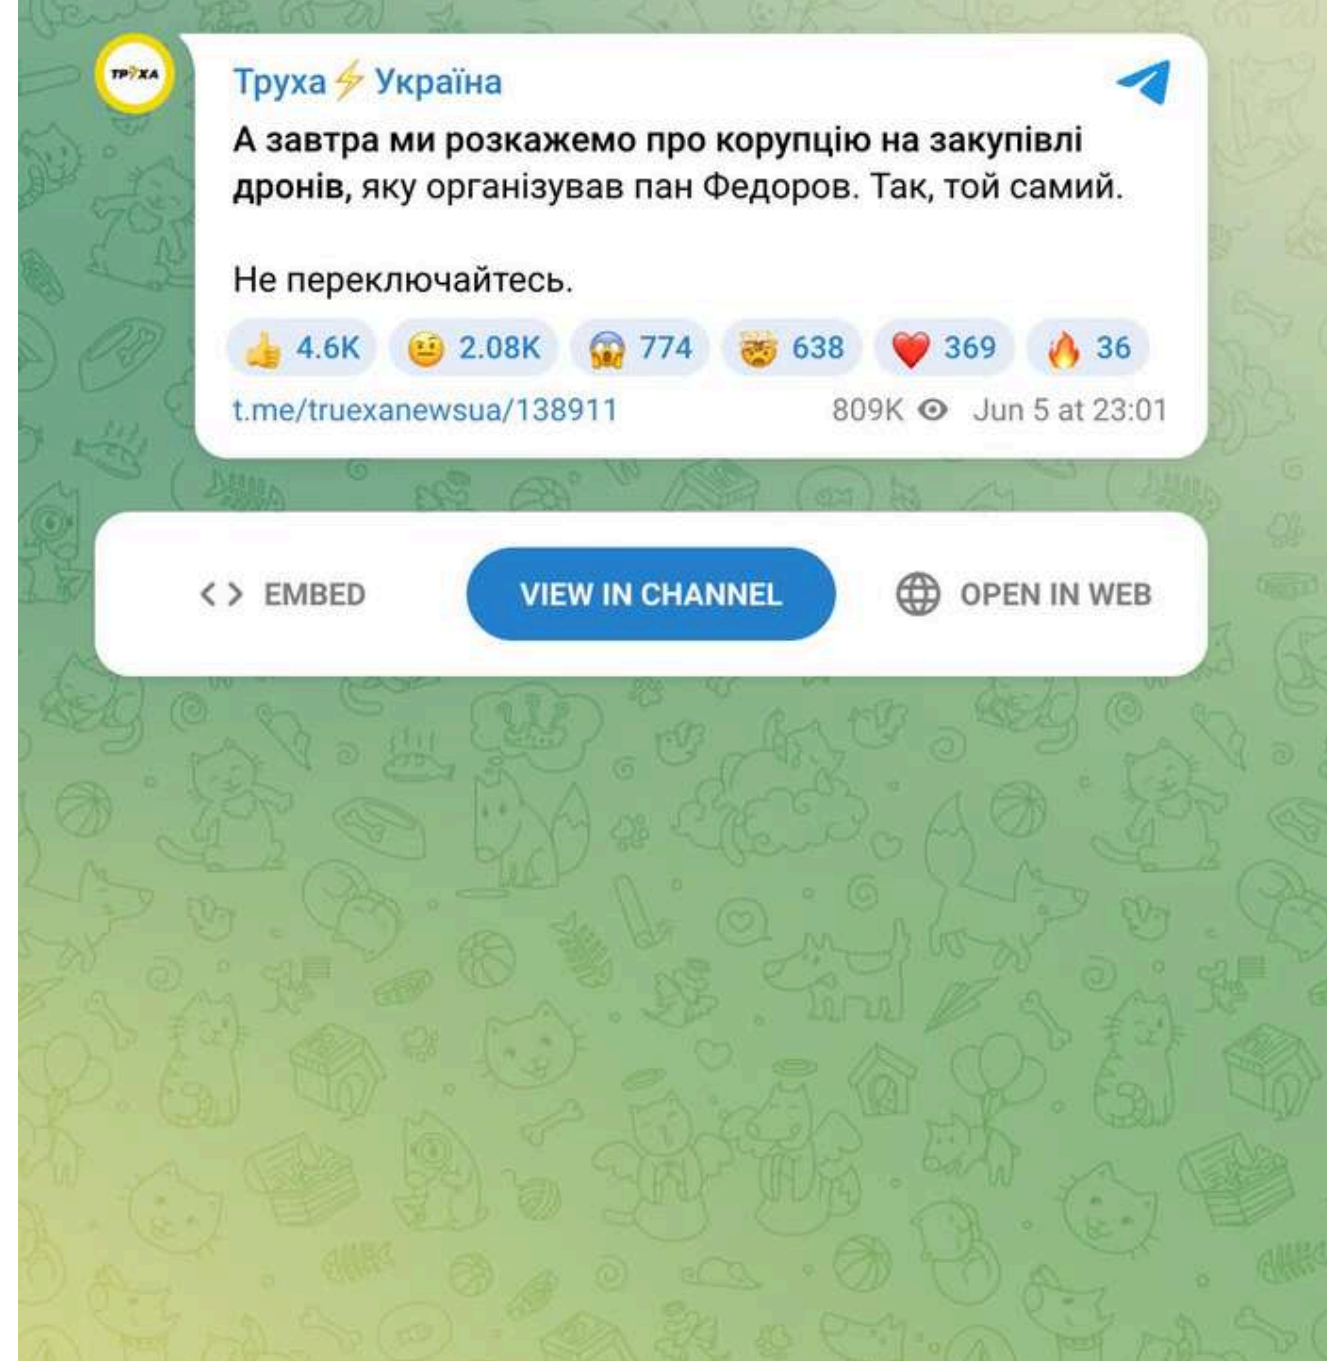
ТРУХА

Труха⚡Україна

**А завтра ми розкажемо про корупцію на закупівлі дронів,** яку організував пан Федоров. Так, той самий.

Не переключайтесь.

👍 4.6K 🤨 2.08K 😱 774 🤯 638 ❤️ 369 🔥 36

t.me/truexanewsua/138911 809K Jun 5 at 23:01

< > EMBED VIEW IN CHANNEL OPEN IN WEB